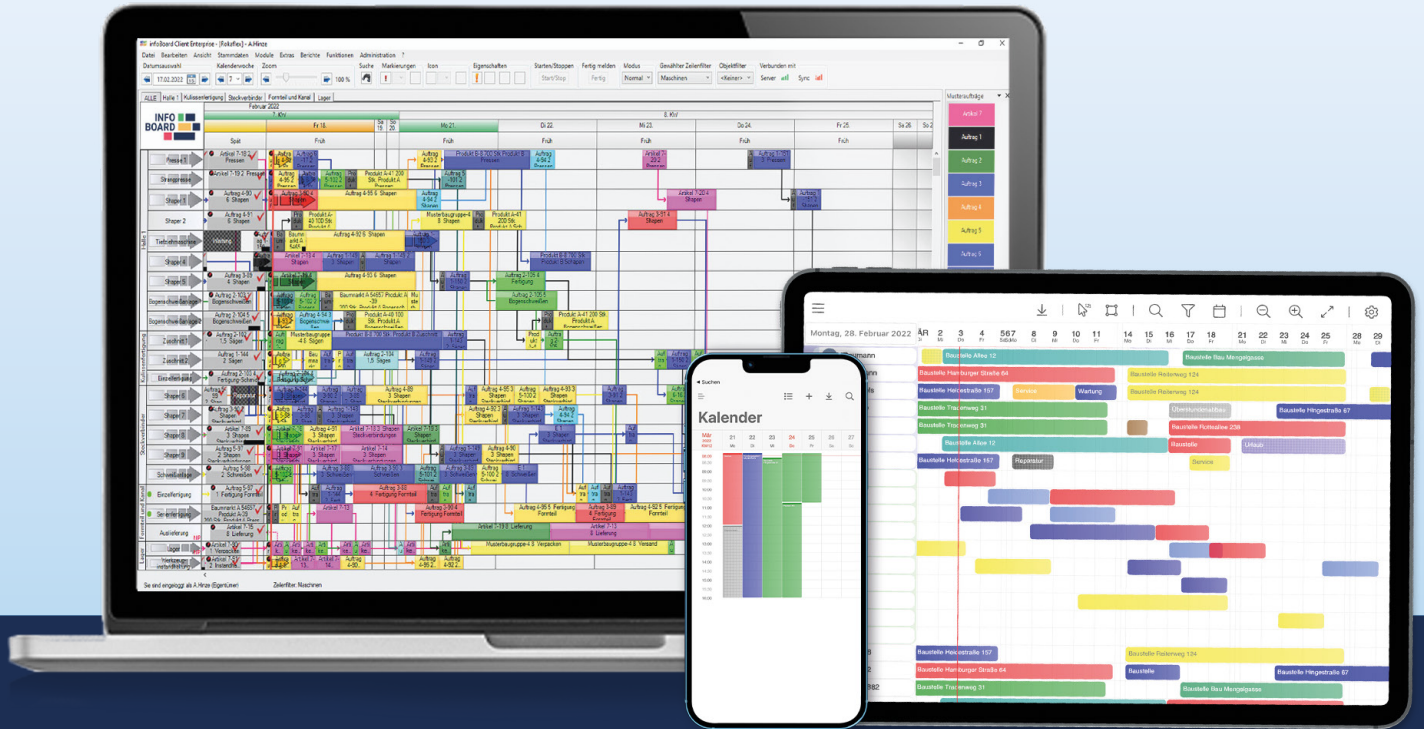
InfoBoard Client Enterprise - [Folkflex] - A.Hinze

Datei Bearbeiten Ansicht Stammdaten Module Extras Berichte Funktionen Administration ?

Datumsauswahl Kalenderwoche Zoom Suche Markierungen Icon Eigenschaften Starten/Stoppen Fertig melden Modus Gewählter Zeilenfilter Objektfilter Verbunden mit

17.02.2022 7 100 % Start/Stop Fertig Normal Maschinen <Keiner> Server Sync

ALLE Halle 1 Kulissenfertigung Steckverbinder Formteil und Kanal Lager

Februar 2022

7. KW 8. KW

Fr 18. Mo 21. Di 22. Mi 23. Do 24. Fr 25. Sa 26.

Spät Früh Früh Früh Früh Früh Früh

INFO BOARD

Presse 1 Strangpresse Shaper 1 Shaper 2 Tiefziehmaschine Shaper 4 Shaper 5 Bogenschweißer Zuschnitt 1 Zuschnitt 2 Einzelfertigung Shaper 1 Shaper 2 Shaper 3 Schweißer Einzelfertigung Serienfertigung Auslieferung Lager

Halle 1 Kulissenfertigung Steckverbinder Formteil und Kanal Lager

Auftrag 7-19.2 Pressen
Auftrag 4-90 6 Shapen
Auftrag 4-91 6 Shapen
Wartung
Auftrag 3-89 4 Shapen
Auftrag 2-104.5 Bogenschweißen
Auftrag 2-1002 1.5 Sägen
Auftrag 1-144 2 Sägen
Auftrag 1-100.6 Fertigung Schenk
Auftrag 4-83 3 Shapen
Auftrag 5-91 2 Schweißen
Auftrag 5-98 2 Schweißen
Auftrag 5-97 1 Fertigung Formteil
Baumarkt A 54651 Produkt A-28
Auftrag 7-18 8 Lieferung
Auftrag 7-30 1 Verpacken
Auftrag 4-88 3 Shapen
Auftrag 4-93.3 Shapen
Auftrag 4-92.2 Shapen
Auftrag 4-90 6 Shapen
Auftrag 2-104 Fertigung
Auftrag 3-91.4 Sägen
Musterbaugruppe 4.5 Verpacken
Musterbaugruppe 4-8 Versand
Artikel 1-19.6 Lieferung
Auftrag 4-95.5 Fertigung Formteil
Auftrag 4-82.5 Fertigung Formteil
Artikel 7-20.2 Pressen

Sie sind eingeloggt als A.Hinze (Eigentümer) Zeilenfilter: Maschinen

Musteraufträge
Artikel 7
Auftrag 1
Auftrag 2
Auftrag 3
Auftrag 4
Auftrag 5
Auftrag 6

Suchen

Kalender

Mär 21 22 23 24 25 26 27
Mo Di Mi Do Fr Sa So

Montag, 28. Februar 2022

3 4 5 6 7 8 9 10 11 14 15 16 17 18 21 22 23 24 25 28 29

Baustelle Allee 12
Baustelle Bau Mengelgasse
Baustelle Hamburger Straße 64
Baustelle Rollenweg 124
Baustelle Heicostraße 157
Service
Wartung
Baustelle Rollenweg 124
Baustelle Trauenweg 31
Überstundenabbau
Baustelle Hingestraße 67
Baustelle Trauenweg 31
Baustelle Rollsallee 238
Baustelle Allee 12
Baustelle
Urlaub
Baustelle Heicostraße 157
Reparatur
Service
Baustelle Heicostraße 157
Baustelle Rollenweg 124
Baustelle Hamburger Straße 64
Baustelle
Baustelle Hingestraße 67
Baustelle Trauenweg 31
Baustelle Bau Mengelgasse